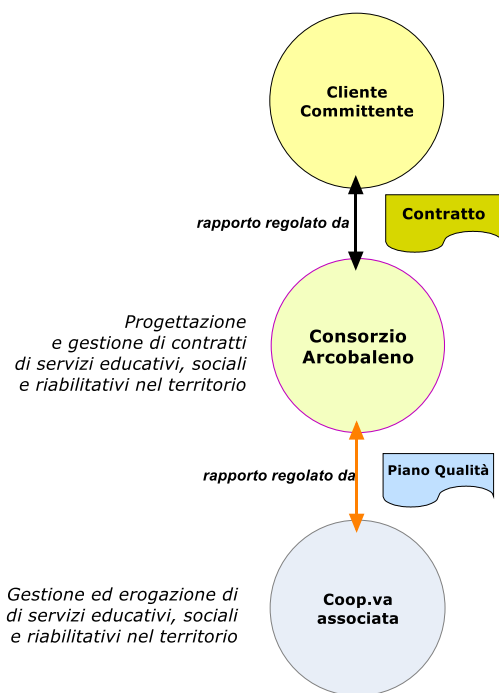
Cliente Committente

rapporto regolato da

Contratto

Progettazione
e gestione di contratti
di servizi educativi, sociali
e riabilitativi nel territorio

Consorzio Arcobaleno

rapporto regolato da

Piano Qualità

Gestione ed erogazione di
di servizi educativi, sociali
e riabilitativi nel territorio

Coop.va associata